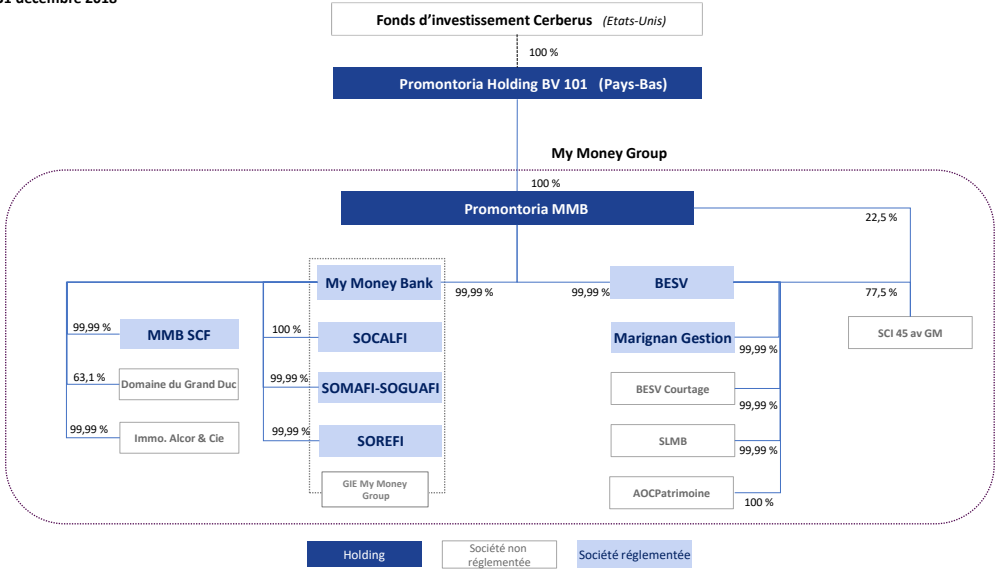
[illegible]1 décembre 2018

Fonds d'investissement Cerberus (Etats-Unis)

100 %

Promontoria Holding BV 101 (Pays-Bas)

My Money Group

100 %

Promontoria MMB

22,5 %

My Money Bank

99,99 %

99,99 %

BESV

77,5 %

99,99 %

MMB SCF

100 %

SOCALFI

Marignan Gestion

SCI 45 av GM

99,99 %

63,1 %

Domaine du Grand Duc

99,99 %

SOMAFI-SOGUAFI

BESV Courtage

99,99 %

99,99 %

Immo. Alcor & Cie

99,99 %

SOREFI

SLMB

99,99 %

GIE My Money Group

AOCPatrimoine

100 %

Holding

Société non réglementée

Société réglementée